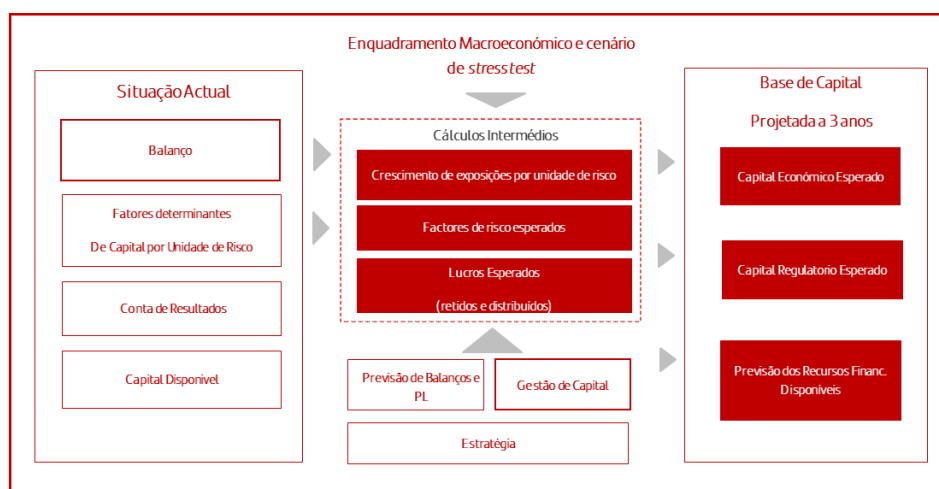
Enquadramento Macroeconómico e cenário de *stress test*

Situação Actual

Balanço

Fatores determinantes De Capital por Unidade de Risco

Conta de Resultados

Capital Disponivel

Cálculos Intermédios

Crescimento de exposições por unidade de risco

Factores de risco esperados

Lucros Esperados (retidos e distribuídos)

Previsão de Balanços e PL

Gestão de Capital

Estratégia

Base de Capital

Projetada a 3 anos

Capital Económico Esperado

Capital Regulatorio Esperado

Previsão dos Recursos Financ. Disponíveis